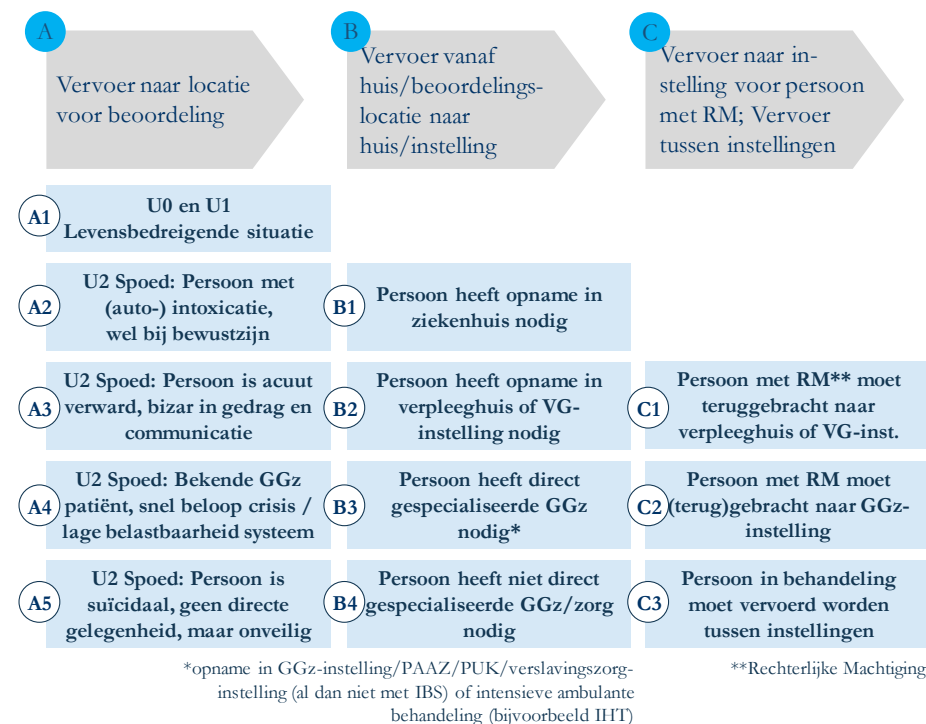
A
Vervoer naar locatie voor beoordeling

B
Vervoer vanaf huis/beoordelingslocatie naar huis/instelling

C
Vervoer naar instelling voor persoon met RM; Vervoer tussen instellingen

A1
U0 en U1
Levensbedreigende situatie

A2
U2 Spoed: Persoon met (auto-) intoxicatie, wel bij bewustzijn

A3
U2 Spoed: Persoon is acuut verward, bizar in gedrag en communicatie

A4
U2 Spoed: Bekende GGz patiënt, snel beloop crisis / lage belastbaarheid systeem

A5
U2 Spoed: Persoon is suïcidaal, geen directe gelegenheid, maar onveilig

B1
Persoon heeft opname in ziekenhuis nodig

B2
Persoon heeft opname in verpleeghuis of VG-instelling nodig

B3
Persoon heeft direct gespecialiseerde GGz nodig*

B4
Persoon heeft niet direct gespecialiseerde GGz/zorg nodig

C1
Persoon met RM** moet teruggebracht naar verpleeghuis of VG-inst.

C2
Persoon met RM moet (terug)gebracht naar GGz-instelling

C3
Persoon in behandeling moet vervoerd worden tussen instellingen

*opname in GGz-instelling/PAAZ/PUK/verslavingszorg-instelling (al dan niet met IBS) of intensieve ambulante behandeling (bijvoorbeeld IHT)

**Rechterlijke Machtiging